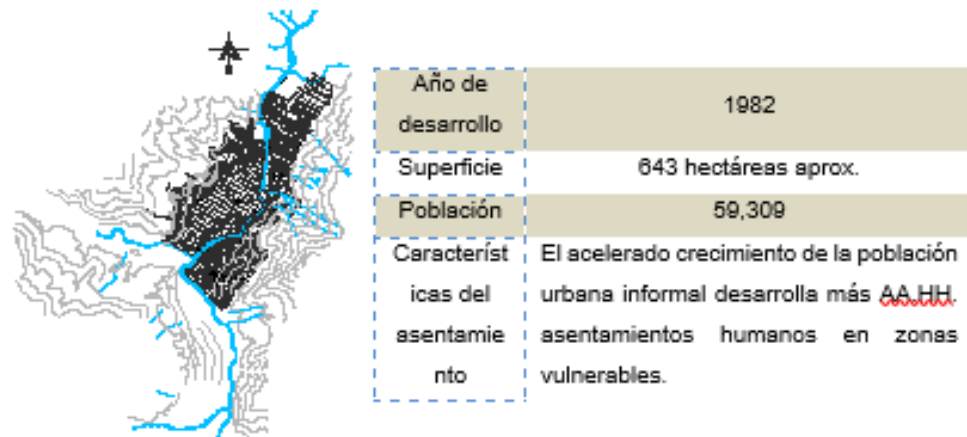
| Año de desarrollo | 1982 |
|---|---|
| Superficie | 643 hectáreas aprox. |
| Población | 59,309 |
| Característicos del asentamiento | El acelerado crecimiento de la población urbana informal desarrolla más AA.HH. asentamientos humanos en zonas vulnerables. |